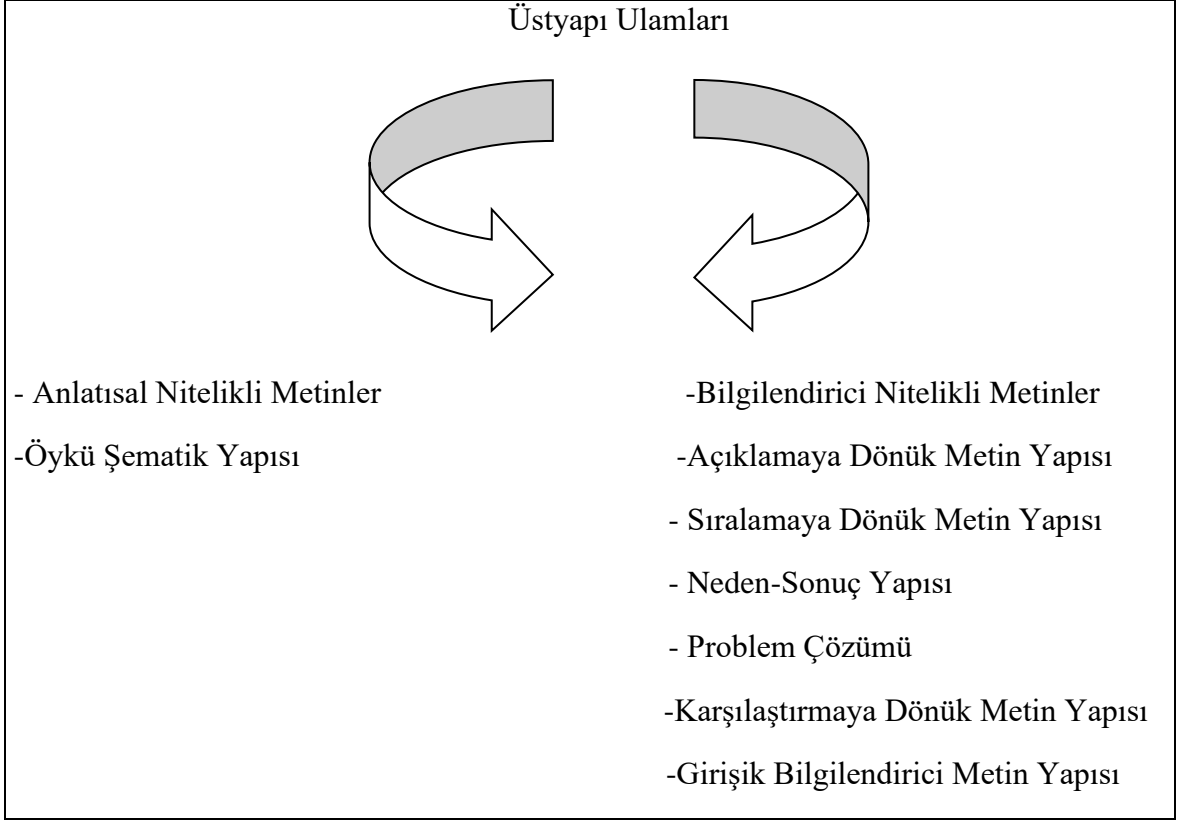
Üstyapı Ulamları

- Anlatısal Nitelikli Metinler

-Öykü Şematik Yapısı

-Bilgilendirici Nitelikli Metinler

-Açıklamaya Dönük Metin Yapısı

- Sıralamaya Dönük Metin Yapısı

- Neden-Sonuç Yapısı

- Problem Çözümü

-Karşılaştırmaya Dönük Metin Yapısı

-Girişik Bilgilendirici Metin Yapısı